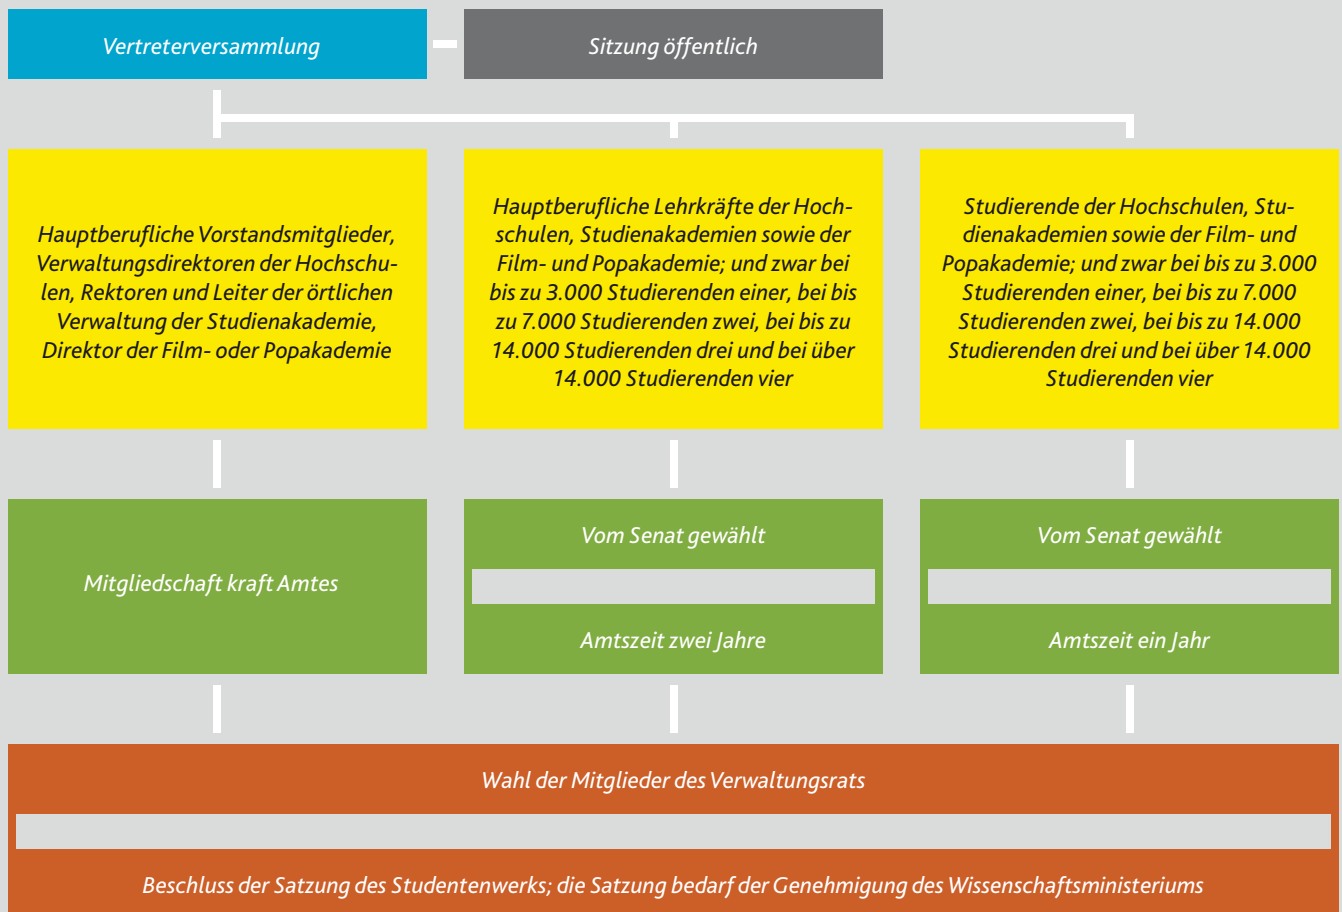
Vertreterversammlung

Sitzung öffentlich

Hauptberufliche Vorstandsmitglieder, Verwaltungsdirektoren der Hochschulen, Rektoren und Leiter der örtlichen Verwaltung der Studienakademie, Direktor der Film- oder Popakademie

Hauptberufliche Lehrkräfte der Hochschulen, Studienakademien sowie der Film- und Popakademie; und zwar bei bis zu 3.000 Studierenden einer, bei bis zu 7.000 Studierenden zwei, bei bis zu 14.000 Studierenden drei und bei über 14.000 Studierenden vier

Studierende der Hochschulen, Studienakademien sowie der Film- und Popakademie; und zwar bei bis zu 3.000 Studierenden einer, bei bis zu 7.000 Studierenden zwei, bei bis zu 14.000 Studierenden drei und bei über 14.000 Studierenden vier

Mitgliedschaft kraft Amtes

Vom Senat gewählt

Amtszeit zwei Jahre

Vom Senat gewählt

Amtszeit ein Jahr

Wahl der Mitglieder des Verwaltungsrats

Beschluss der Satzung des Studentenwerks; die Satzung bedarf der Genehmigung des Wissenschaftsministeriums